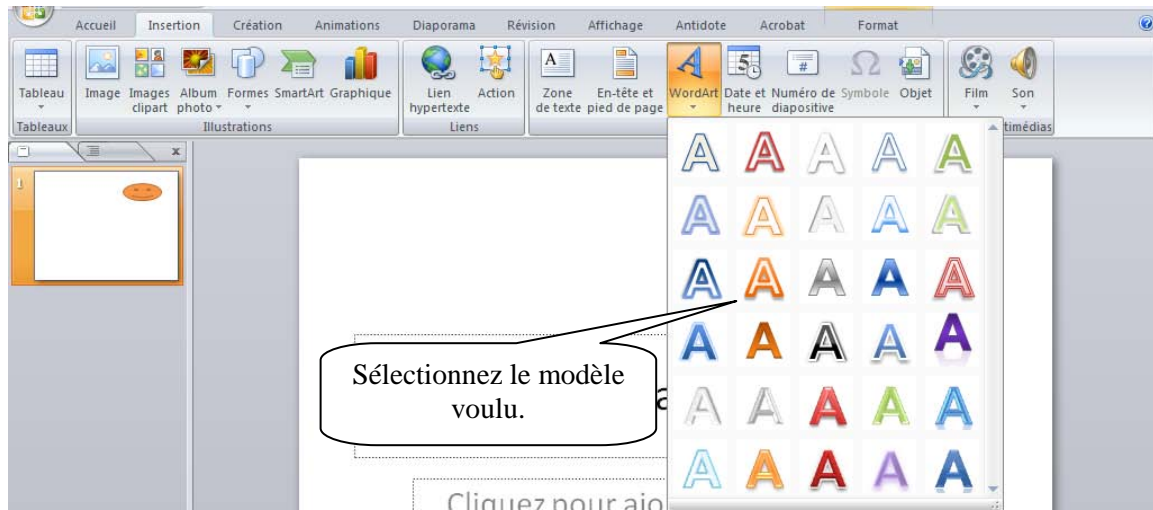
Accueil Insertion Création Animations Diaporama Révision Affichage Antidote Acrobat Format

Tableau Image Images clipart Album photo Formes SmartArt Graphique Lien hypertexte Action Zone de texte En-tête et pied de page WordArt Date et heure Numéro de diapositive Symbole Objet Film Son

Tableaux Illustrations Liens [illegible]timédias

1

A A A A A
A A A A A
A A A A A
A A A A A
A A A A A
A A A A A

Sélectionnez le modèle voulu.

Cliquez pour ajo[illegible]